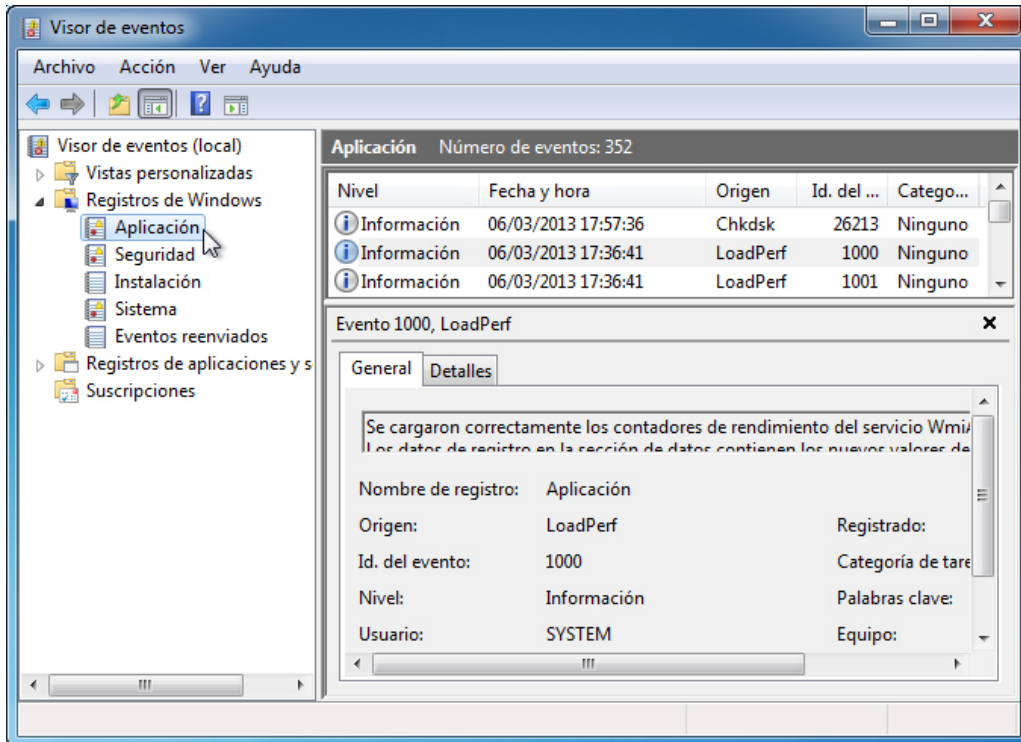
Visor de eventos

Archivo Acción Ver Ayuda

Visor de eventos (local)
Vistas personalizadas
Registros de Windows
Aplicación
Seguridad
Instalación
Sistema
Eventos reenviados
Registros de aplicaciones y s
Suscripciones

Aplicación Número de eventos: 352

| Nivel | Fecha y hora | Origen | Id. del ... | Catego... |
|---|---|---|---|---|
| Información | 06/03/2013 17:57:36 | Chkdsk | 26213 | Ninguno |
| Información | 06/03/2013 17:36:41 | LoadPerf | 1000 | Ninguno |
| Información | 06/03/2013 17:36:41 | LoadPerf | 1001 | Ninguno |

Evento 1000, LoadPerf

General Detalles

Se cargaron correctamente los contadores de rendimiento del servicio Wmi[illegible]
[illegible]

Nombre de registro: Aplicación
Origen: LoadPerf
Registrado:
Id. del evento: 1000
Categoría de tare
Nivel: Información
Palabras clave:
Usuario: SYSTEM
Equipo: